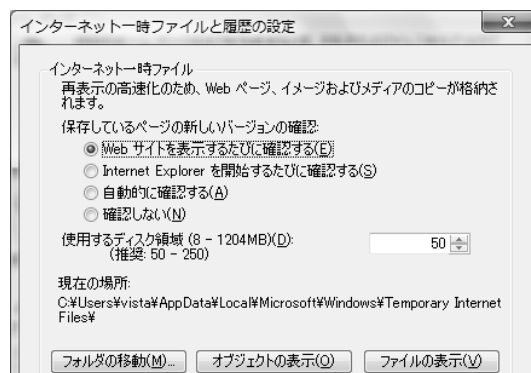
インターネット一時ファイルと履歴の設定

インターネット一時ファイル
再表示の高速化のため、Web ページ、イメージおよびメディアのコピーが格納されます。

保存しているページの新しいバージョンの確認:
Web サイトを表示するたびに確認する(E)
Internet Explorer を開始するたびに確認する(S)
自動的に確認する(A)
確認しない(N)

使用するディスク領域 (8 - 1204MB)(D):
(推奨: 50 - 250)
50

現在の場所:
C:¥Users¥vista¥AppData¥Local¥Microsoft¥Windows¥Temporary Internet Files¥

フォルダの移動(M)...
オブジェクトの表示(O)
ファイルの表示(V)